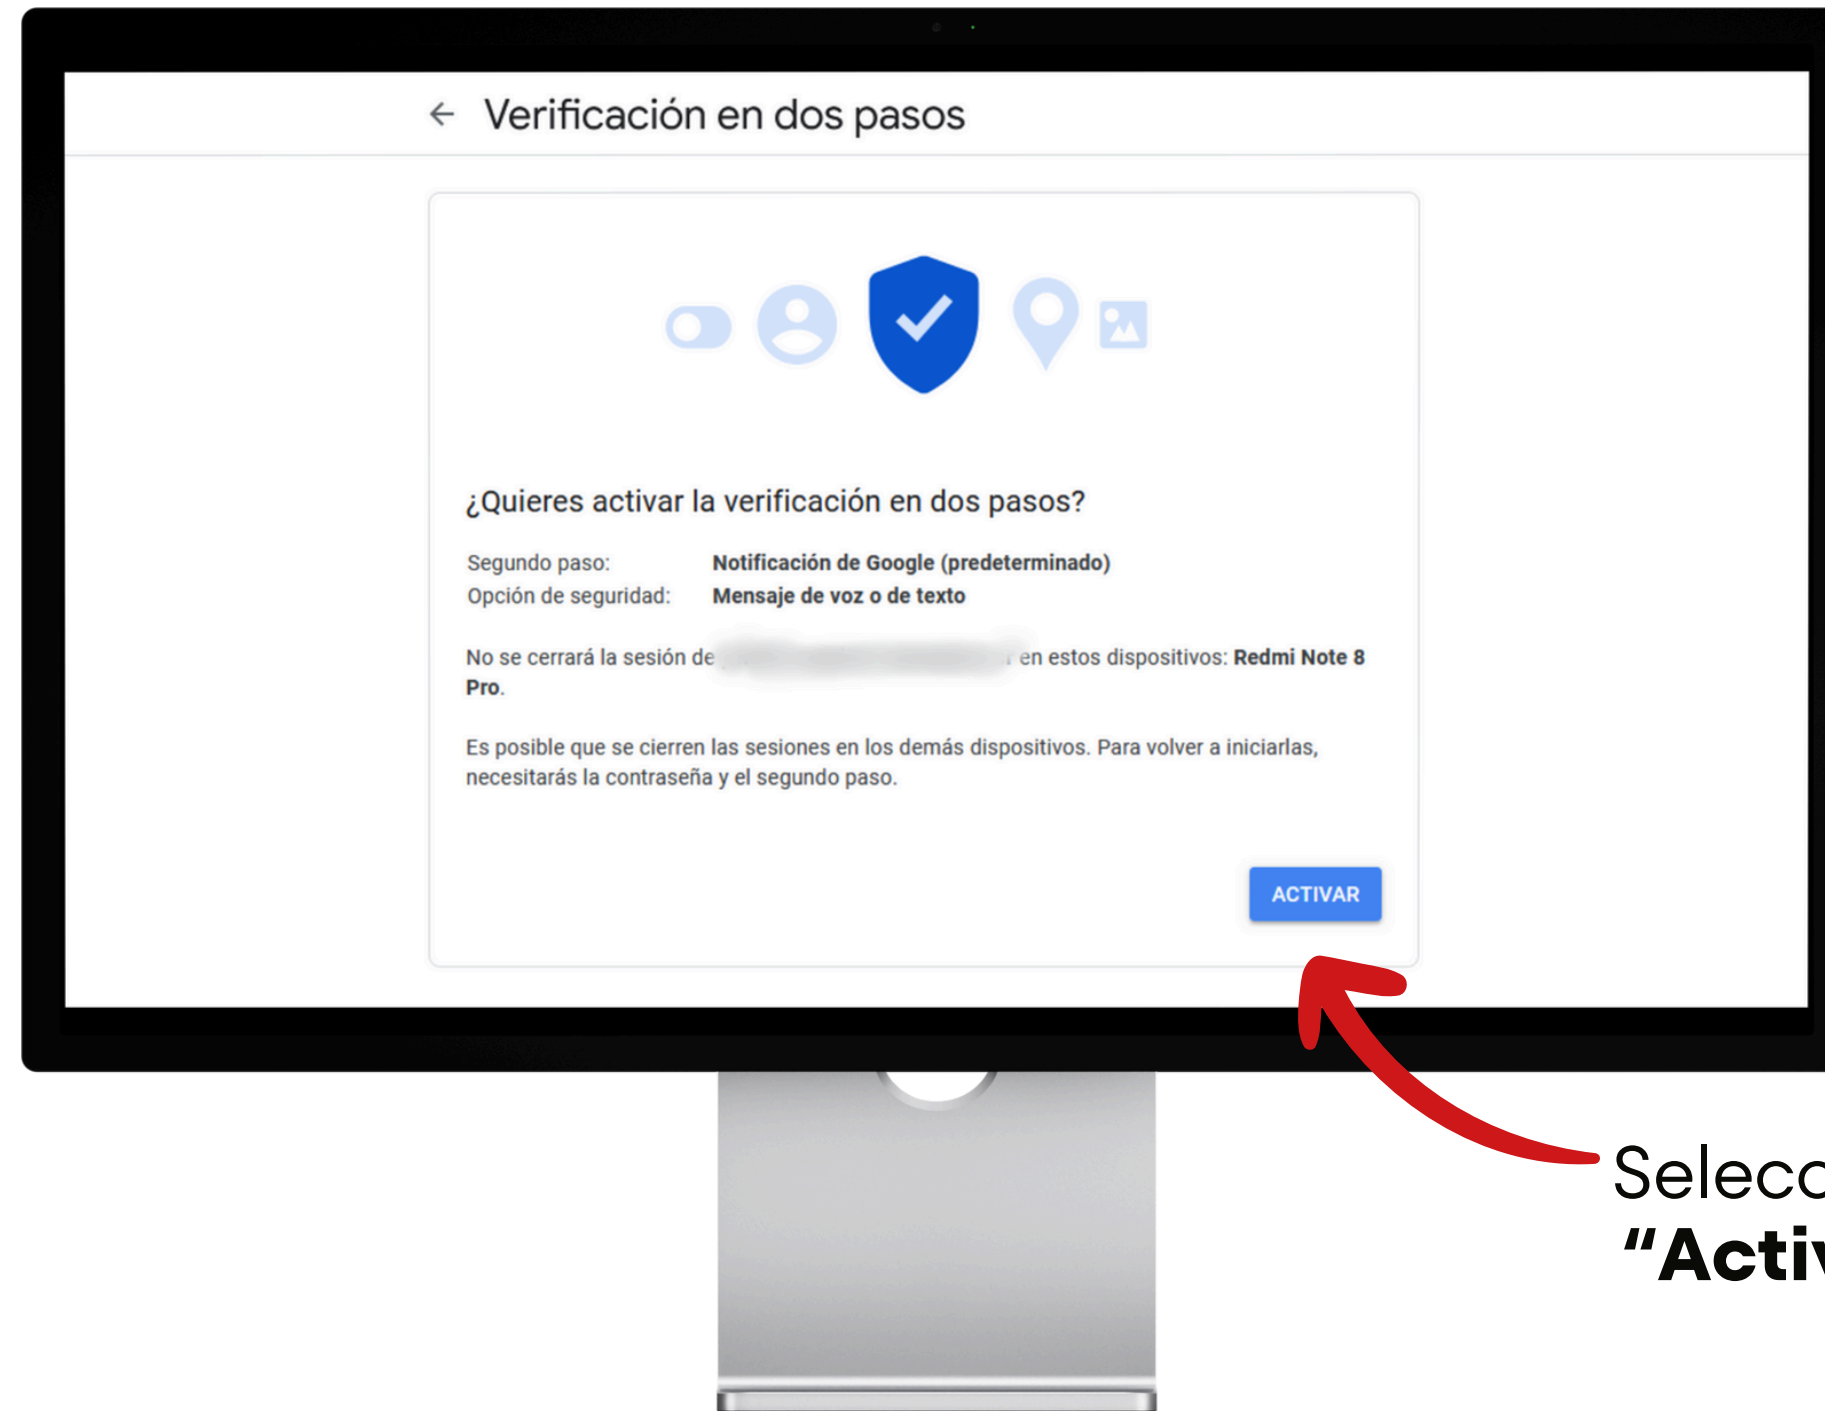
← Verificación en dos pasos

¿Quieres activar la verificación en dos pasos?

Segundo paso: **Notificación de Google (predeterminado)**
Opción de seguridad: **Mensaje de voz o de texto**

No se cerrará la sesión de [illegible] en estos dispositivos: **Redmi Note 8 Pro**.

Es posible que se cierren las sesiones en los demás dispositivos. Para volver a iniciarlas, necesitarás la contraseña y el segundo paso.

ACTIVAR

Selecc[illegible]
**"Acti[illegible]**